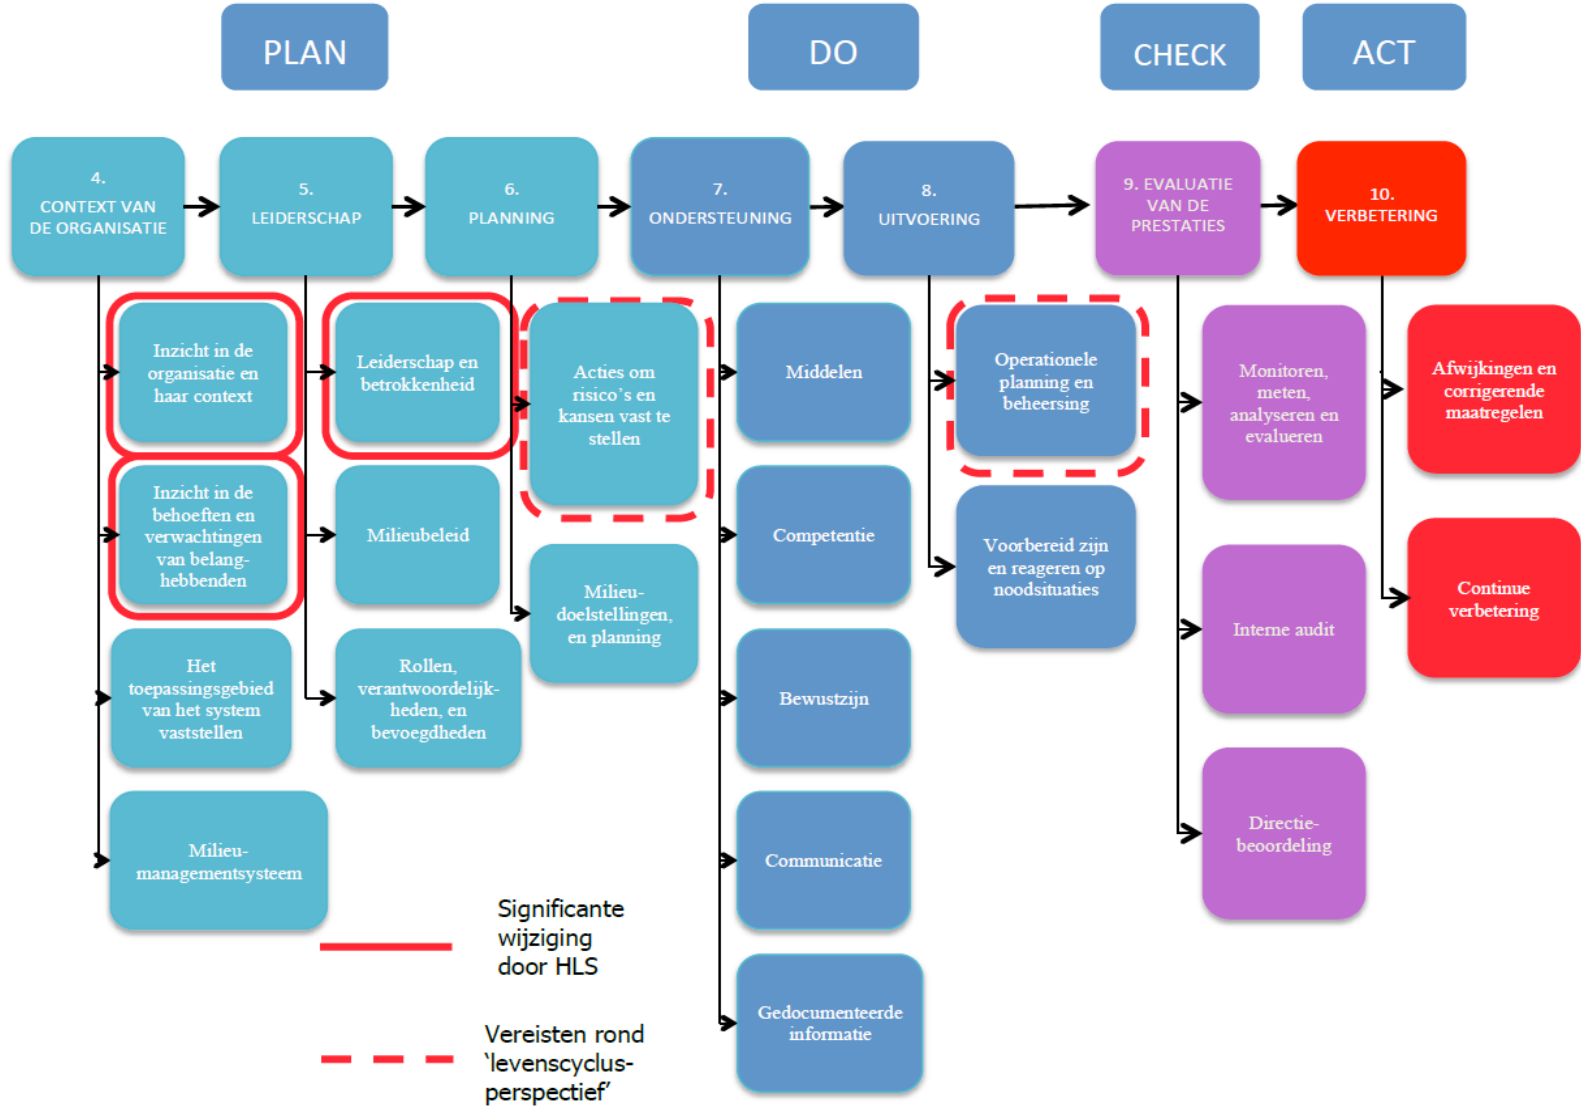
PLAN

DO

CHECK

ACT

4. CONTEXT VAN DE ORGANISATIE

5. LEIDERSCHAP

6. PLANNING

7. ONDERSTEUNING

8. UITVOERING

9. EVALUATIE VAN DE PRESTATIES

10. VERBETERING

Inzicht in de organisatie en haar context

Inzicht in de behoeften en verwachtingen van belanghebbenden

Het toepassingsgebied van het system vaststellen

Milieumanagementsysteem

Leiderschap en betrokkenheid

Milieubeleid

Rollen, verantwoordelijkheden, en bevoegdheden

Acties om risico's en kansen vast te stellen

Milieudoelstellingen, en planning

Middelen

Competentie

Bewustzijn

Communicatie

Gedocumenteerde informatie

Operationele planning en beheersing

Voorbereid zijn en reageren op noodsituaties

Monitoren, meten, analyseren en evalueren

Interne audit

Directiebeoordeling

Afwijkingen en corrigerende maatregelen

Continue verbetering

Significante wijziging door HLS

Vereisten rond 'levenscyclusperspectief'